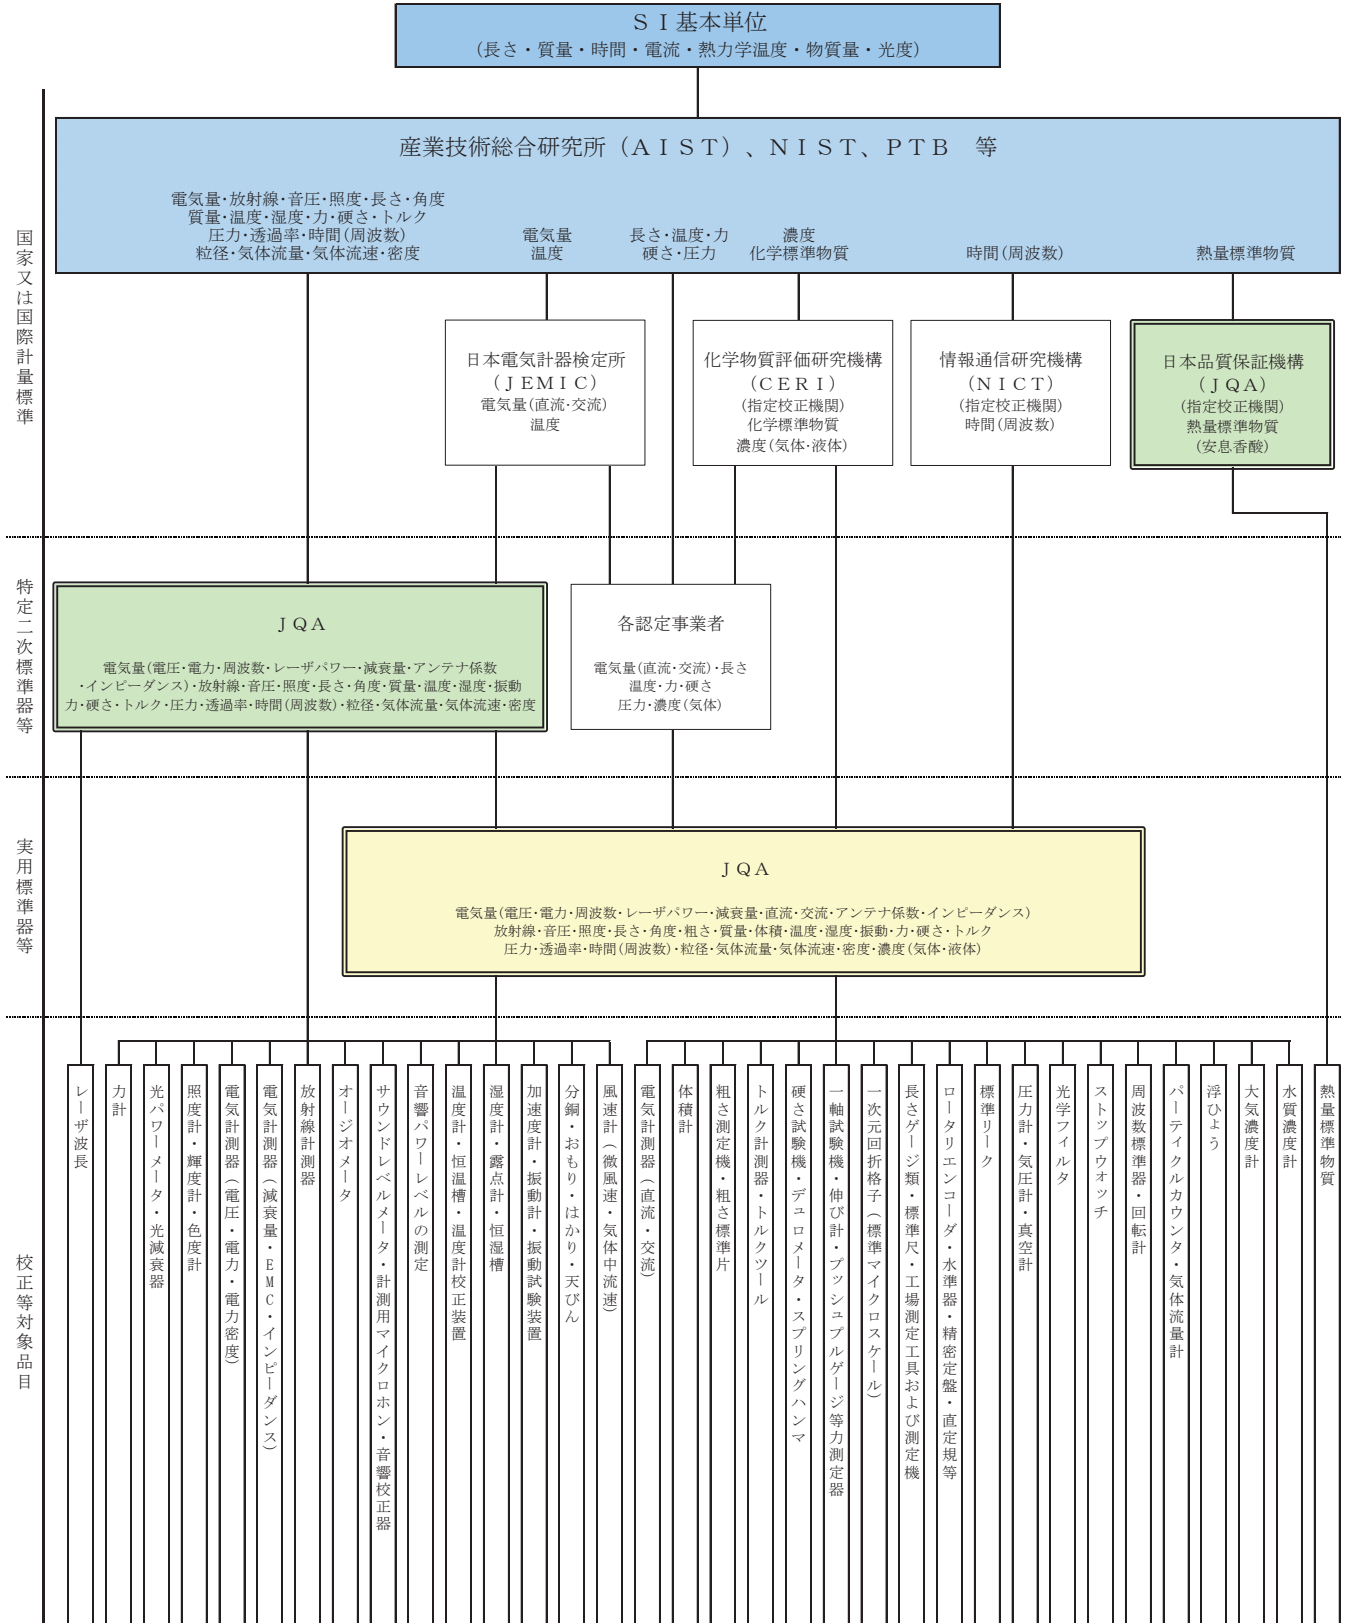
ＳＩ基本単位
（長さ・質量・時間・電流・熱力学温度・物質量・光度）

産業技術総合研究所（ＡＩＳＴ）、ＮＩＳＴ、ＰＴＢ　等

電気量･放射線･音圧･照度･長さ･角度
質量･温度･湿度･力･硬さ･トルク
圧力･透過率･時間（周波数）
粒径･気体流量･気体流速･密度

電気量
温度

長さ･温度･力
硬さ･圧力

濃度
化学標準物質

時間（周波数）

熱量標準物質

国家又は国際計量標準

日本電気計器検定所
（ＪＥＭＩＣ）
電気量（直流･交流）
温度

化学物質評価研究機構
（ＣＥＲＩ）
（指定校正機関）
化学標準物質
濃度（気体･液体）

情報通信研究機構
（ＮＩＣＴ）
（指定校正機関）
時間（周波数）

日本品質保証機構
（ＪＱＡ）
（指定校正機関）
熱量標準物質
（安息香酸）

特定二次標準器等

ＪＱＡ
電気量（電圧･電力･周波数･レーザパワー･減衰量･アンテナ係数･インピーダンス）･放射線･音圧･照度･長さ･角度･質量･温度･湿度･振動力･硬さ･トルク･圧力･透過率･時間（周波数）･粒径･気体流量･気体流速･密度

各認定事業者
電気量（直流･交流）･長さ
温度･力･硬さ
圧力･濃度（気体）

実用標準器等

ＪＱＡ
電気量（電圧･電力･周波数･レーザパワー･減衰量･直流･交流･アンテナ係数･インピーダンス）
放射線･音圧･照度･長さ･角度･粗さ･質量･体積･温度･湿度･振動･力･硬さ･トルク
圧力･透過率･時間（周波数）･粒径･気体流量･気体流速･密度･濃度（気体･液体）

校正等対象品目

レーザ波長
力計
光パワーメータ・光減衰器
照度計・輝度計・色度計
電気計測器（電圧・電力・電力密度）
電気計測器（減衰量・ＥＭＣ・インピーダンス）
放射線計測器
オージオメータ
サウンドレベルメータ・計測用マイクロホン・音響校正器
音響パワーレベルの測定
温度計・恒温槽・温度計校正装置
湿度計・露点計・恒湿槽
加速度計・振動計・振動試験装置
分銅・おもり・はかり・天びん
風速計（微風速・気体中流速）
電気計測器（直流・交流）
体積計
粗さ測定機・粗さ標準片
トルク計測器・トルクツール
硬さ試験機・デュロメータ・スプリングハンマ
一軸試験機・伸び計・プッシュプルゲージ等力測定器
一次元回折格子（標準マイクロスケール）
長さゲージ類・標準尺・工場測定工具および測定機
ロータリエンコーダ・水準器・精密定盤・直定規等
標準リーク
圧力計・気圧計・真空計
光学フィルタ
ストップウォッチ
周波数標準器・回転計
パーティクルカウンタ・気体流量計
浮ひょう
大気濃度計
水質濃度計
熱量標準物質